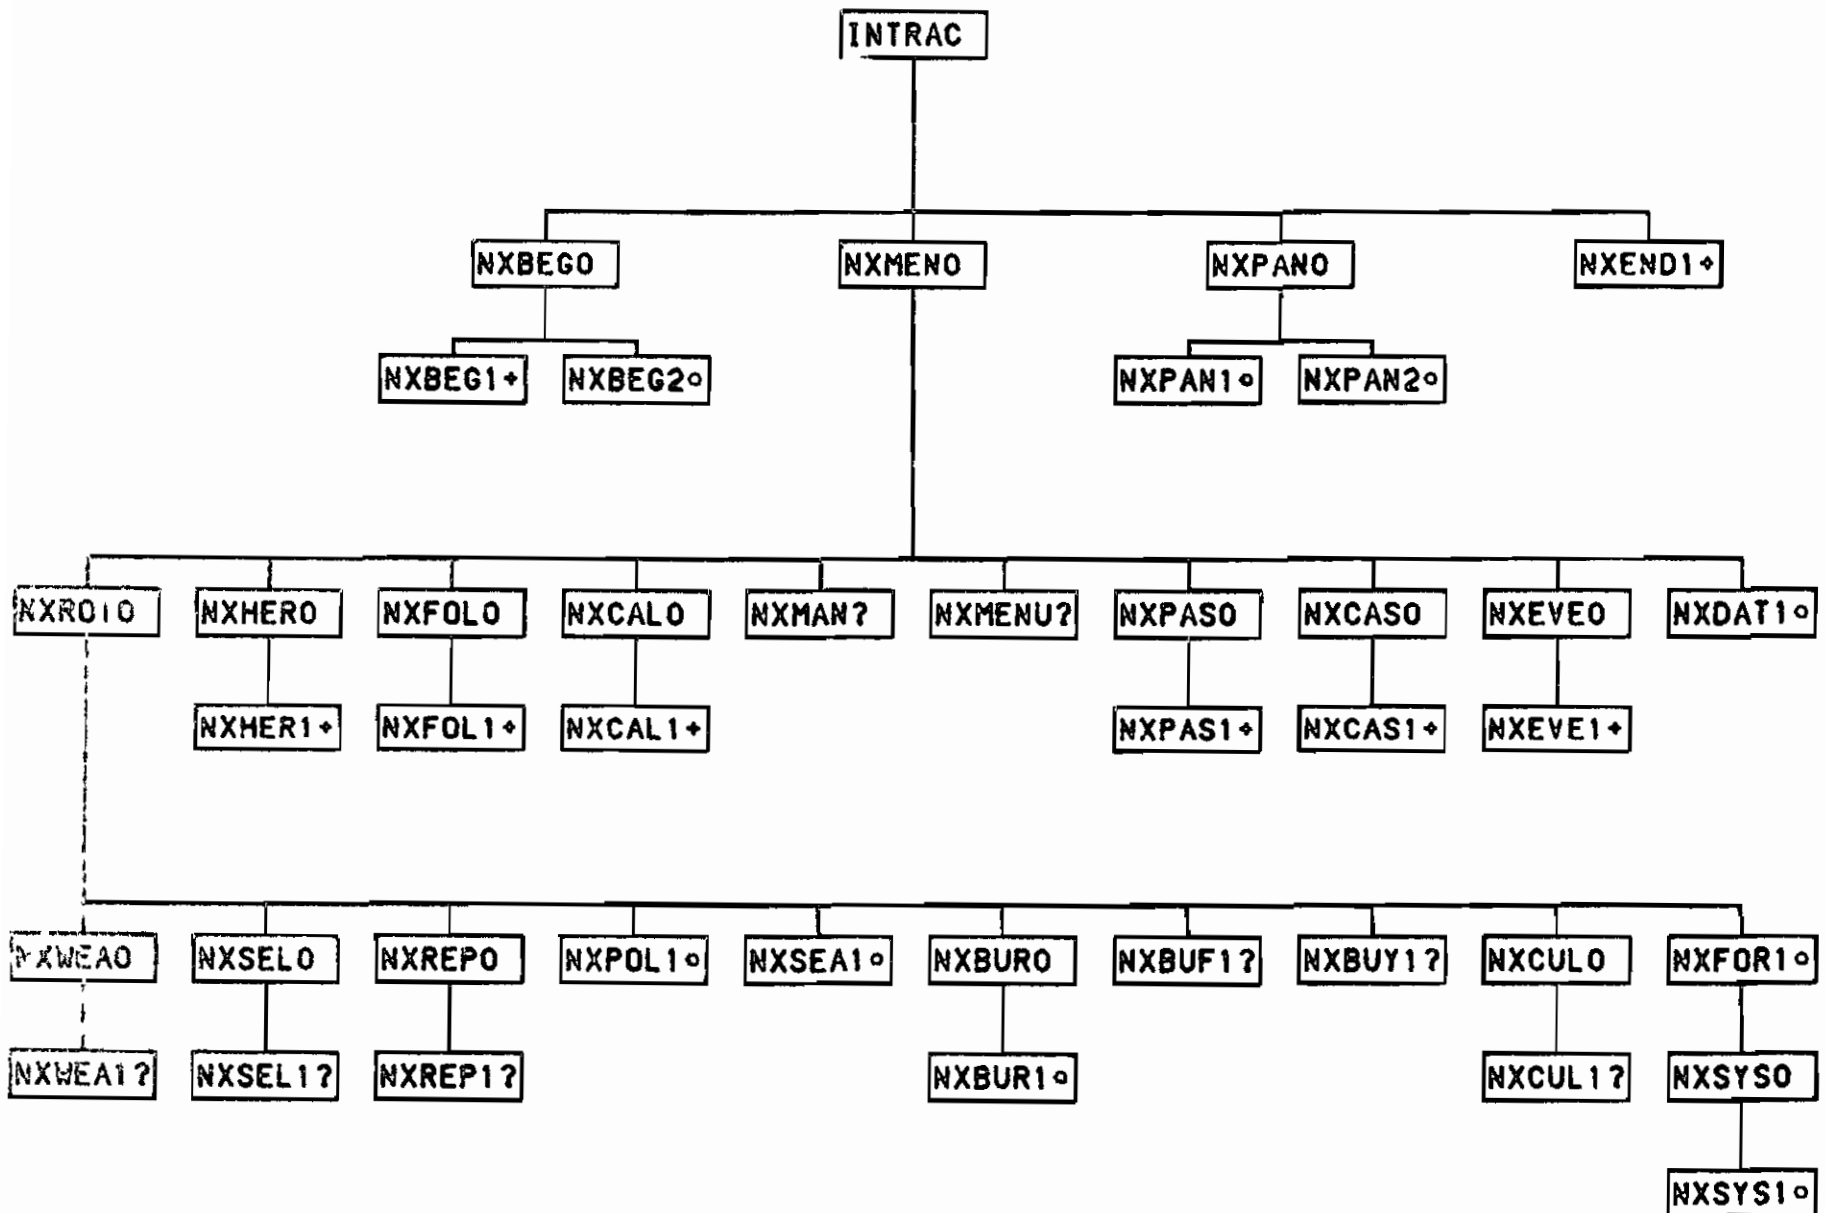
INTRAC

NXBEGO
NXBEG1+
NXBEG2○

NXMENO

NXPANO
NXPAN1○
NXPAN2○

NXEND1+

NXRO1O
NXHERO
NXHER1+
NXFOLO
NXFOL1+
NXCALO
NXCAL1+
NXMAN?
NXMENU?
NXPASO
NXPAS1+
NXCASO
NXCAS1+
NXEVEO
NXEVE1+
NXDAT1○

NXWEAO
NXWEA1?
NXSELO
NXSEL1?
NXREPO
NXREP1?
NXPOL1○
NXSEA1○
NXBURO
NXBUR1○
NXBUF1?
NXBUY1?
NXCULO
NXCUL1?
NXFOR1○
NXSYSO
NXSYS1○